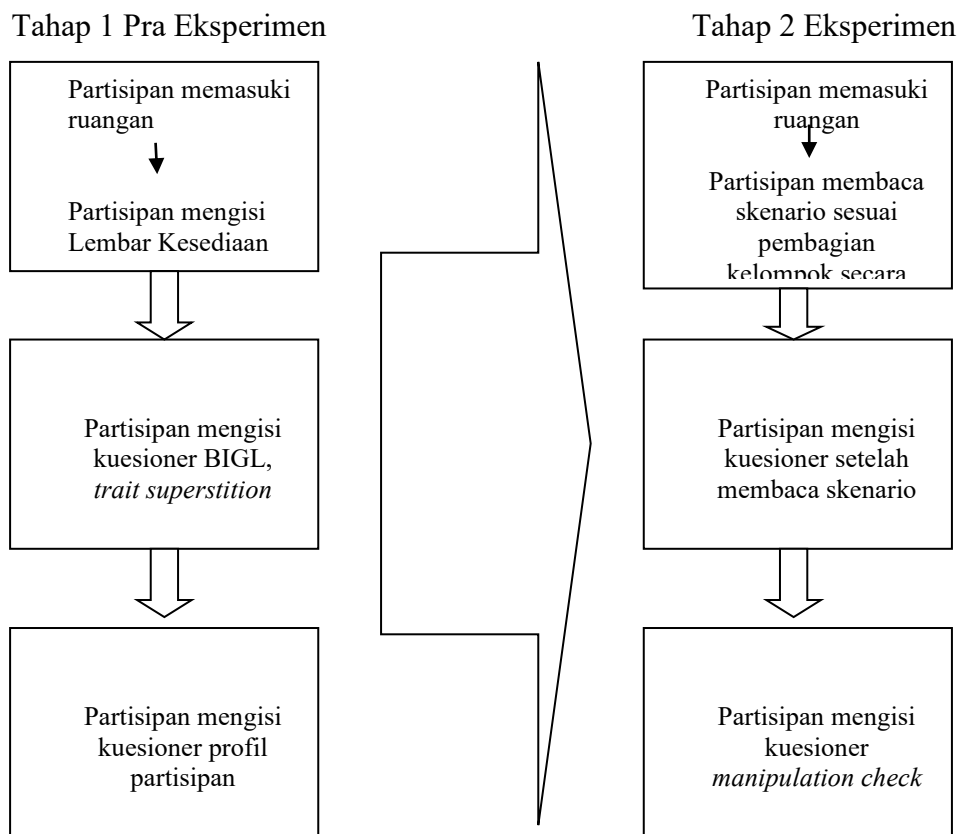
Tahap 1 Pra Eksperimen

Partisipan memasuki ruangan

Partisipan mengisi Lembar Kesediaan

Partisipan mengisi kuesioner BIGL, *trait superstition*

Partisipan mengisi kuesioner profil partisipan

Tahap 2 Eksperimen

Partisipan memasuki ruangan

Partisipan membaca skenario sesuai pembagian kelompok secara

Partisipan mengisi kuesioner setelah membaca skenario

Partisipan mengisi kuesioner *manipulation check*